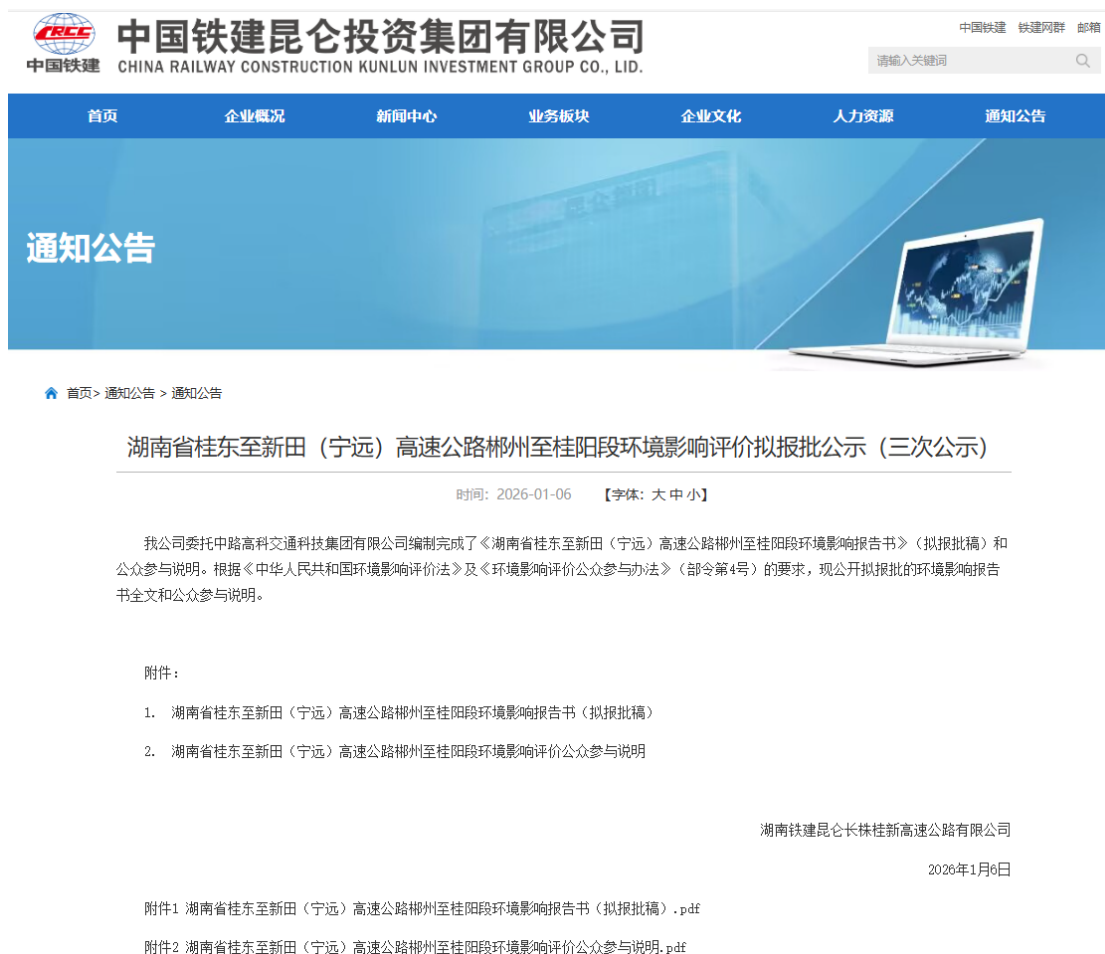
CRCC
中国铁建
中国铁建昆仑投资集团有限公司
CHINA RAILWAY CONSTRUCTION KUNLUN INVESTMENT GROUP CO., LID.

中国铁建 铁建网群 邮箱

请输入关键词

首页 企业概况 新闻中心 业务板块 企业文化 人力资源 通知公告

通知公告

首页> 通知公告 > 通知公告

湖南省桂东至新田（宁远）高速公路郴州至桂阳段环境影响评价拟报批公示（三次公示）

时间：2026-01-06 【字体：大 中 小】

我公司委托中路高科交通科技集团有限公司编制完成了《湖南省桂东至新田（宁远）高速公路郴州至桂阳段环境影响报告书》（拟报批稿）和公众参与说明。根据《中华人民共和国环境影响评价法》及《环境影响评价公众参与办法》（部令第4号）的要求，现公开拟报批的环境影响报告书全文和公众参与说明。

附件：

1. 湖南省桂东至新田（宁远）高速公路郴州至桂阳段环境影响报告书（拟报批稿）

2. 湖南省桂东至新田（宁远）高速公路郴州至桂阳段环境影响评价公众参与说明

湖南铁建昆仑长株桂新高速公路有限公司

2026年1月6日

附件1 湖南省桂东至新田（宁远）高速公路郴州至桂阳段环境影响报告书（拟报批稿）.pdf

附件2 湖南省桂东至新田（宁远）高速公路郴州至桂阳段环境影响评价公众参与说明.pdf